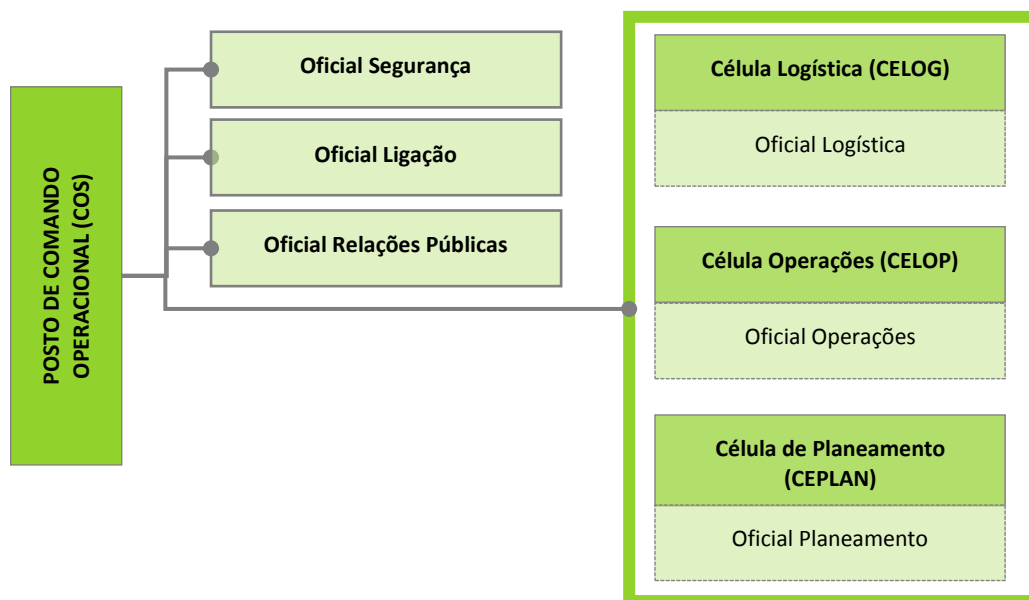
POSTO DE COMANDO OPERACIONAL (COS)

Oficial Segurança

Oficial Ligação

Oficial Relações Públicas

Célula Logística (CELOG)

Oficial Logística

Célula Operações (CELOP)

Oficial Operações

Célula de Planeamento (CEPLAN)

Oficial Planeamento